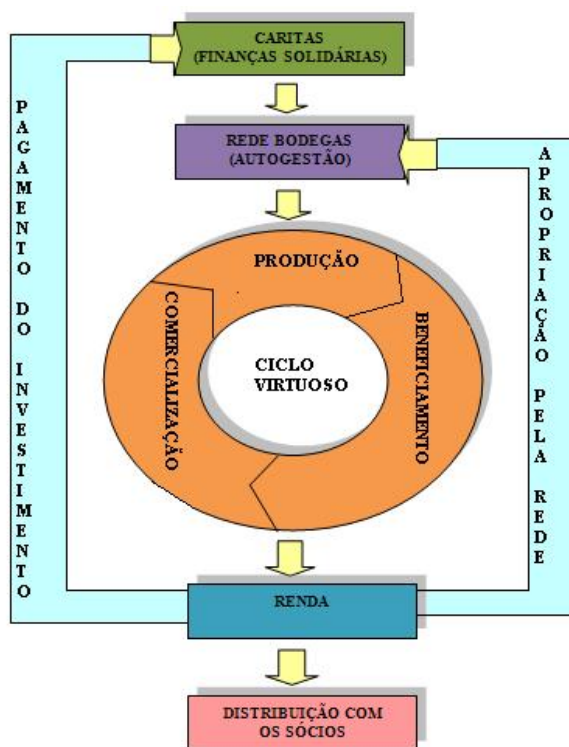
CARITAS
(FINANÇAS SOLIDÁRIAS)

PAGAMENTO DO INVESTIMENTO

REDE BODEGAS
(AUTOGESTÃO)

APROPRIAÇÃO PELA REDE

PRODUÇÃO

COMERCIALIZAÇÃO

BENEFICIAMENTO

CICLO VIRTUOSO

RENDA

DISTRIBUIÇÃO COM OS SÓCIOS